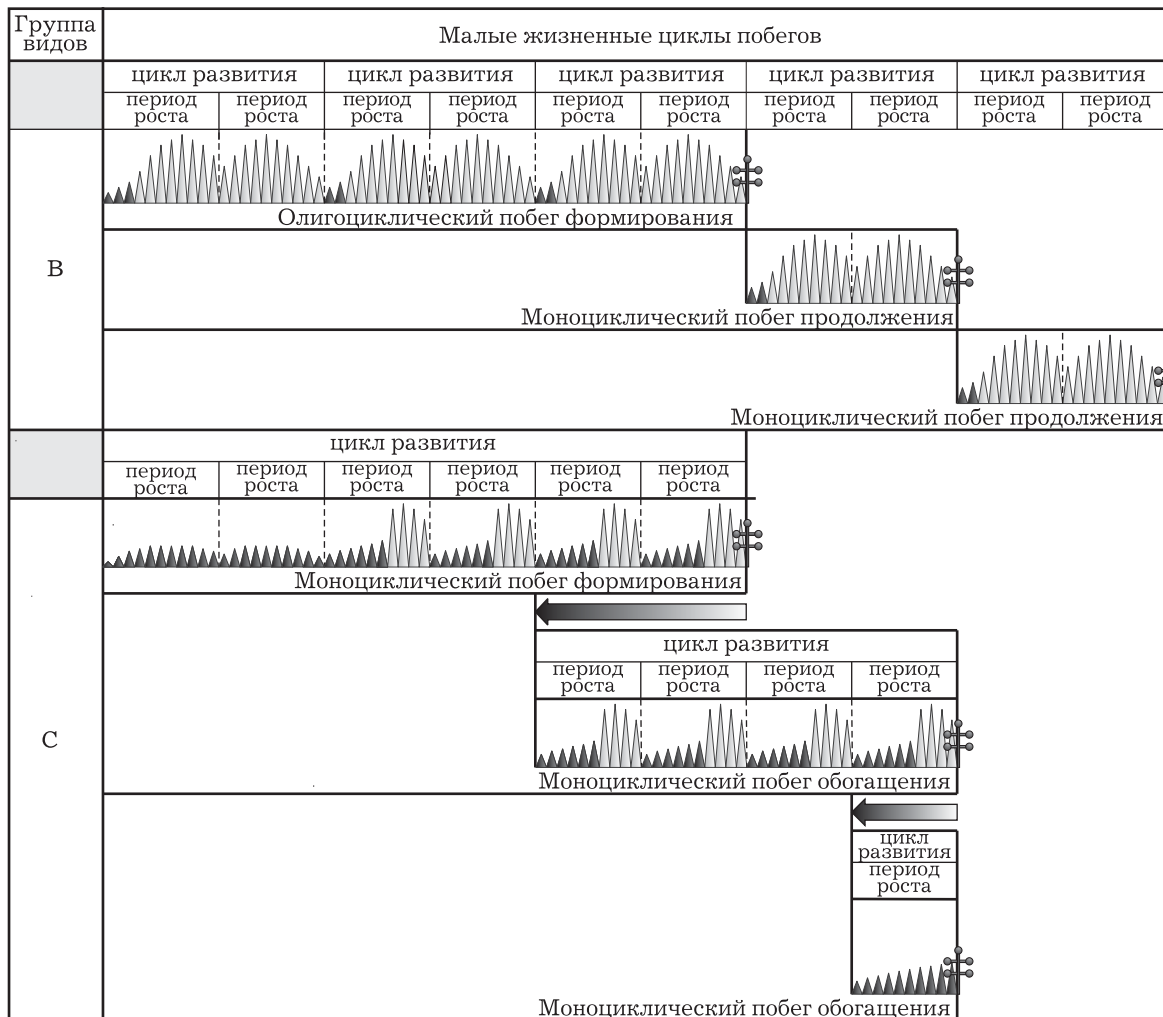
Группа видов

Малые жизненные циклы побегов

| цикл развития | | цикл развития | | цикл развития | | цикл развития | | цикл развития | |
|---|---|---|---|---|---|---|---|---|---|
| период роста | период роста | период роста | период роста | период роста | период роста | период роста | период роста | период роста | период роста |

B

Олигоциклический побег формирования

Моноциклический побег продолжения

Моноциклический побег продолжения

цикл развития

| период роста | период роста | период роста | период роста | период роста | период роста |
|---|---|---|---|---|---|

C

Моноциклический побег формирования

цикл развития

| период роста | период роста | период роста | период роста |
|---|---|---|---|

Моноциклический побег обогащения

цикл развития

период роста

Моноциклический побег обогащения